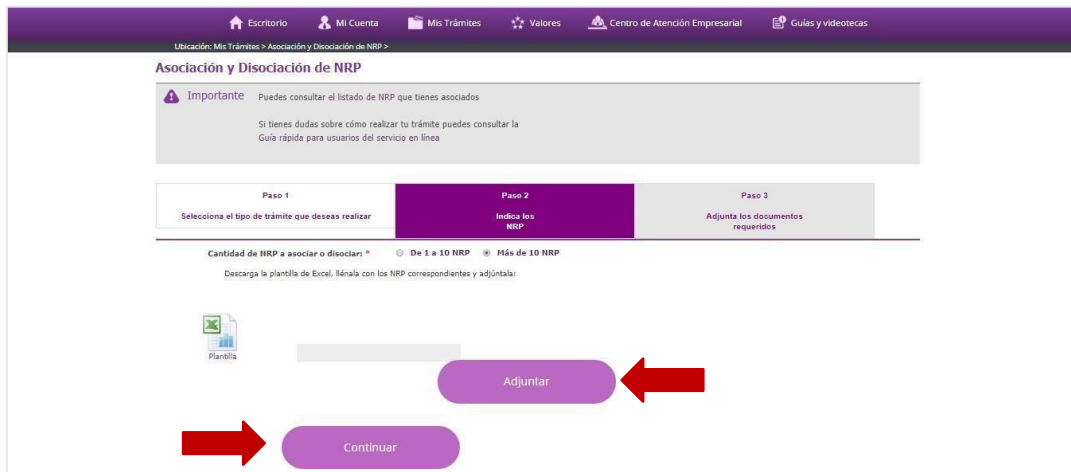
Escritorio Mi Cuenta Mis Trámites Valores Centro de Atención Empresarial Guías y videotecas

Ubicación: Mis Trámites > Asociación y Disociación de NRP >

Asociación y Disociación de NRP

Importante Puedes consultar el listado de NRP que tienes asociados

Si tienes dudas sobre cómo realizar tu trámite puedes consultar la Guía rápida para usuarios del servicio en línea

Paso 1
Selecciona el tipo de trámite que deseas realizar

Paso 2
Indica los NRP

Paso 3
Adjunta los documentos requeridos

Cantidad de NRP a asociar o disociar: * De 1 a 10 NRP Más de 10 NRP

Descarga la plantilla de Excel, llénala con los NRP correspondientes y adjúntala:

Plantilla

Adjuntar

Continuar